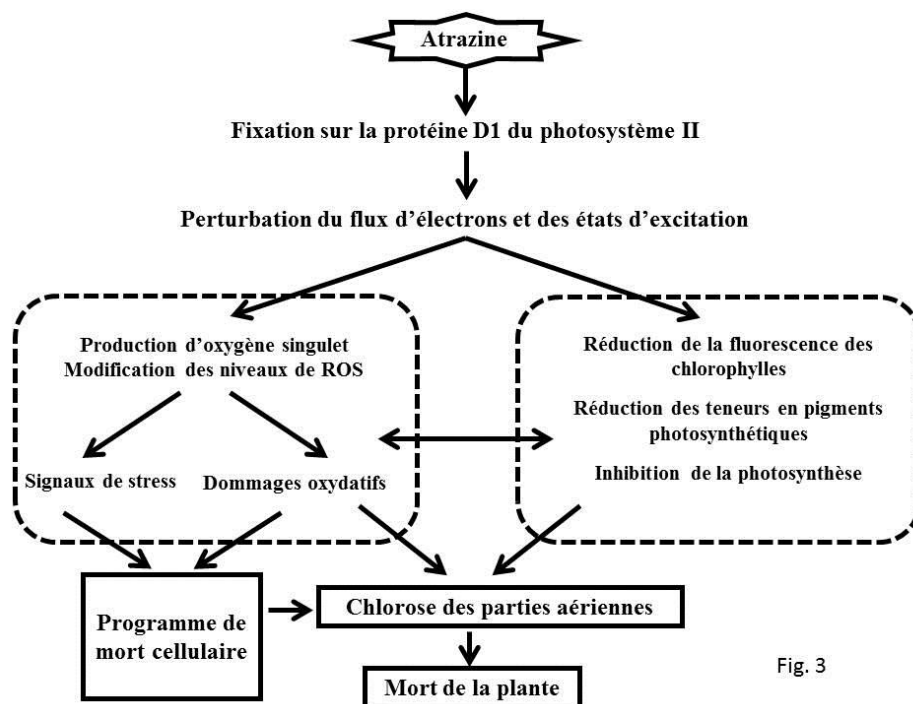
Atrazine

Fixation sur la protéine D1 du photosystème II

Perturbation du flux d'électrons et des états d'excitation

Production d'oxygène singulet
Modification des niveaux de ROS

Signaux de stress

Dommages oxydatifs

Réduction de la fluorescence des chlorophylles

Réduction des teneurs en pigments photosynthétiques

Inhibition de la photosynthèse

Programme de mort cellulaire

Chlorose des parties aériennes

Mort de la plante

Fig. 3